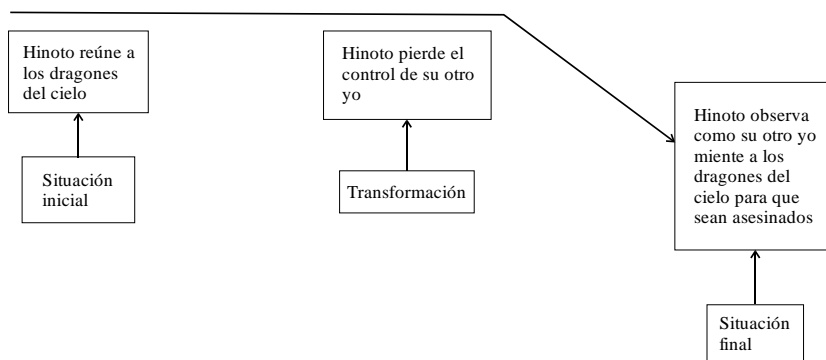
Hinoto reúne a los dragones del cielo

Situación inicial

Hinoto pierde el control de su otro yo

Transformación

Hinoto observa como su otro yo miente a los dragones del cielo para que sean asesinados

Situación final